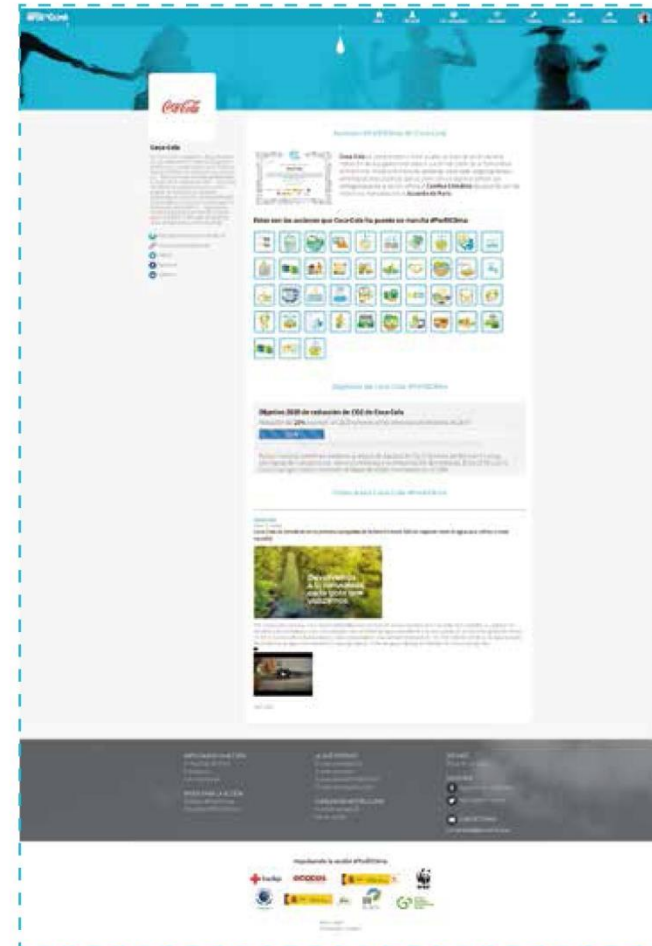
Coca-Cola

Coca-Cola

Acciones #PorElClima de Coca-Cola

Estas son las acciones que Coca-Cola ha puesto en marcha #PorElClima:

Objetivos de Coca-Cola #PorElClima

Objetivo 2020 de reducción de CO2 de Coca-Cola

Reducción del 25%

Devolvemos a la naturaleza cada gota que utilizamos

Impulsando la acción #PorElClima

ecodes